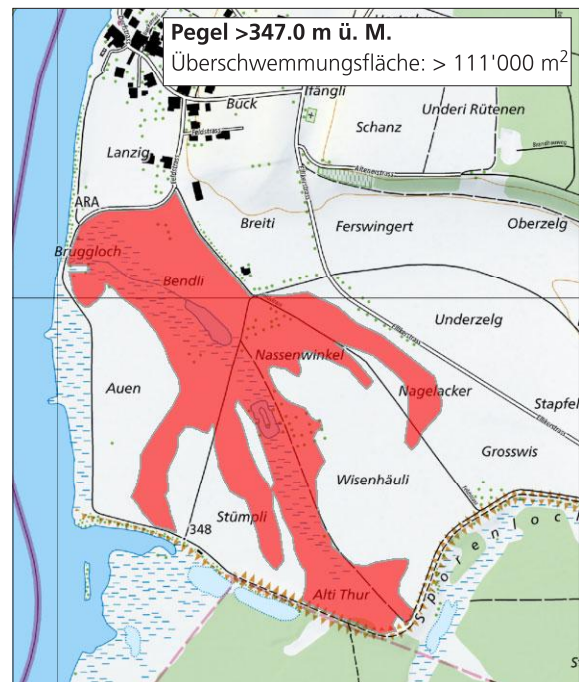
Pegel >347.0 m ü. M.
Überschwemmungsfläche: > 111'000 m$^2$

Buck
Ifängli
Underi Rütenen
Schanz
Lanzig
ARA
Breiti
Ferswingert
Oberzelg
Bruggloch
Bendli
Underzelg
Nassenwinkel
Nagelacker
Stapfel
Auen
Grosswis
Wisenhäuli
348
Stümpli
Alti Thur
Sporenloc